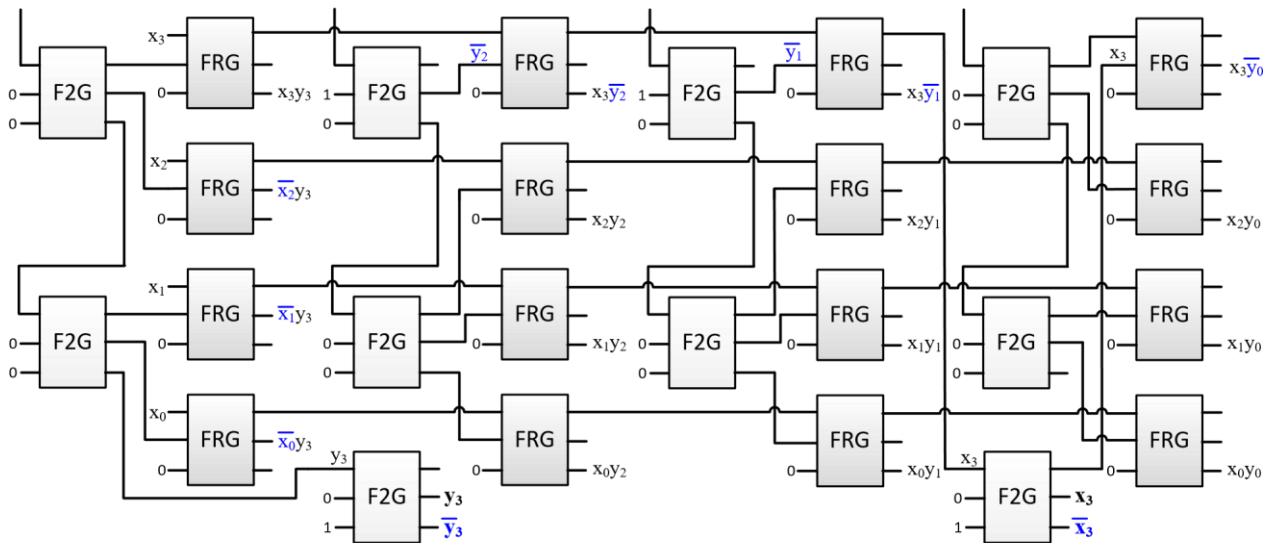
$x_3$ FRG 0 $x_3y_3$

0 F2G 0

$x_2$ FRG $\overline{x_2}y_3$ 0

$x_1$ FRG $\overline{x_1}y_3$ 0

0 F2G 0

$x_0$ FRG $\overline{x_0}y_3$ 0

1 F2G 0

$\overline{y_2}$ FRG 0 $x_3\overline{y_2}$

FRG 0 $x_2y_2$

0 F2G 0

FRG 0 $x_1y_2$

FRG 0 $x_0y_2$

$y_3$ 0 F2G $\mathbf{y_3}$ 1 $\overline{\mathbf{y_3}}$

1 F2G 0

$\overline{y_1}$ FRG 0 $x_3\overline{y_1}$

FRG 0 $x_2y_1$

0 F2G 0

FRG 0 $x_1y_1$

FRG 0 $x_0y_1$

0 F2G 0

$x_3$ FRG 0 $x_3\overline{y_0}$

FRG 0 $x_2y_0$

0 F2G 0

FRG 0 $x_1y_0$

FRG 0 $x_0y_0$

$x_3$ 0 F2G $\mathbf{x_3}$ 1 $\overline{\mathbf{x_3}}$